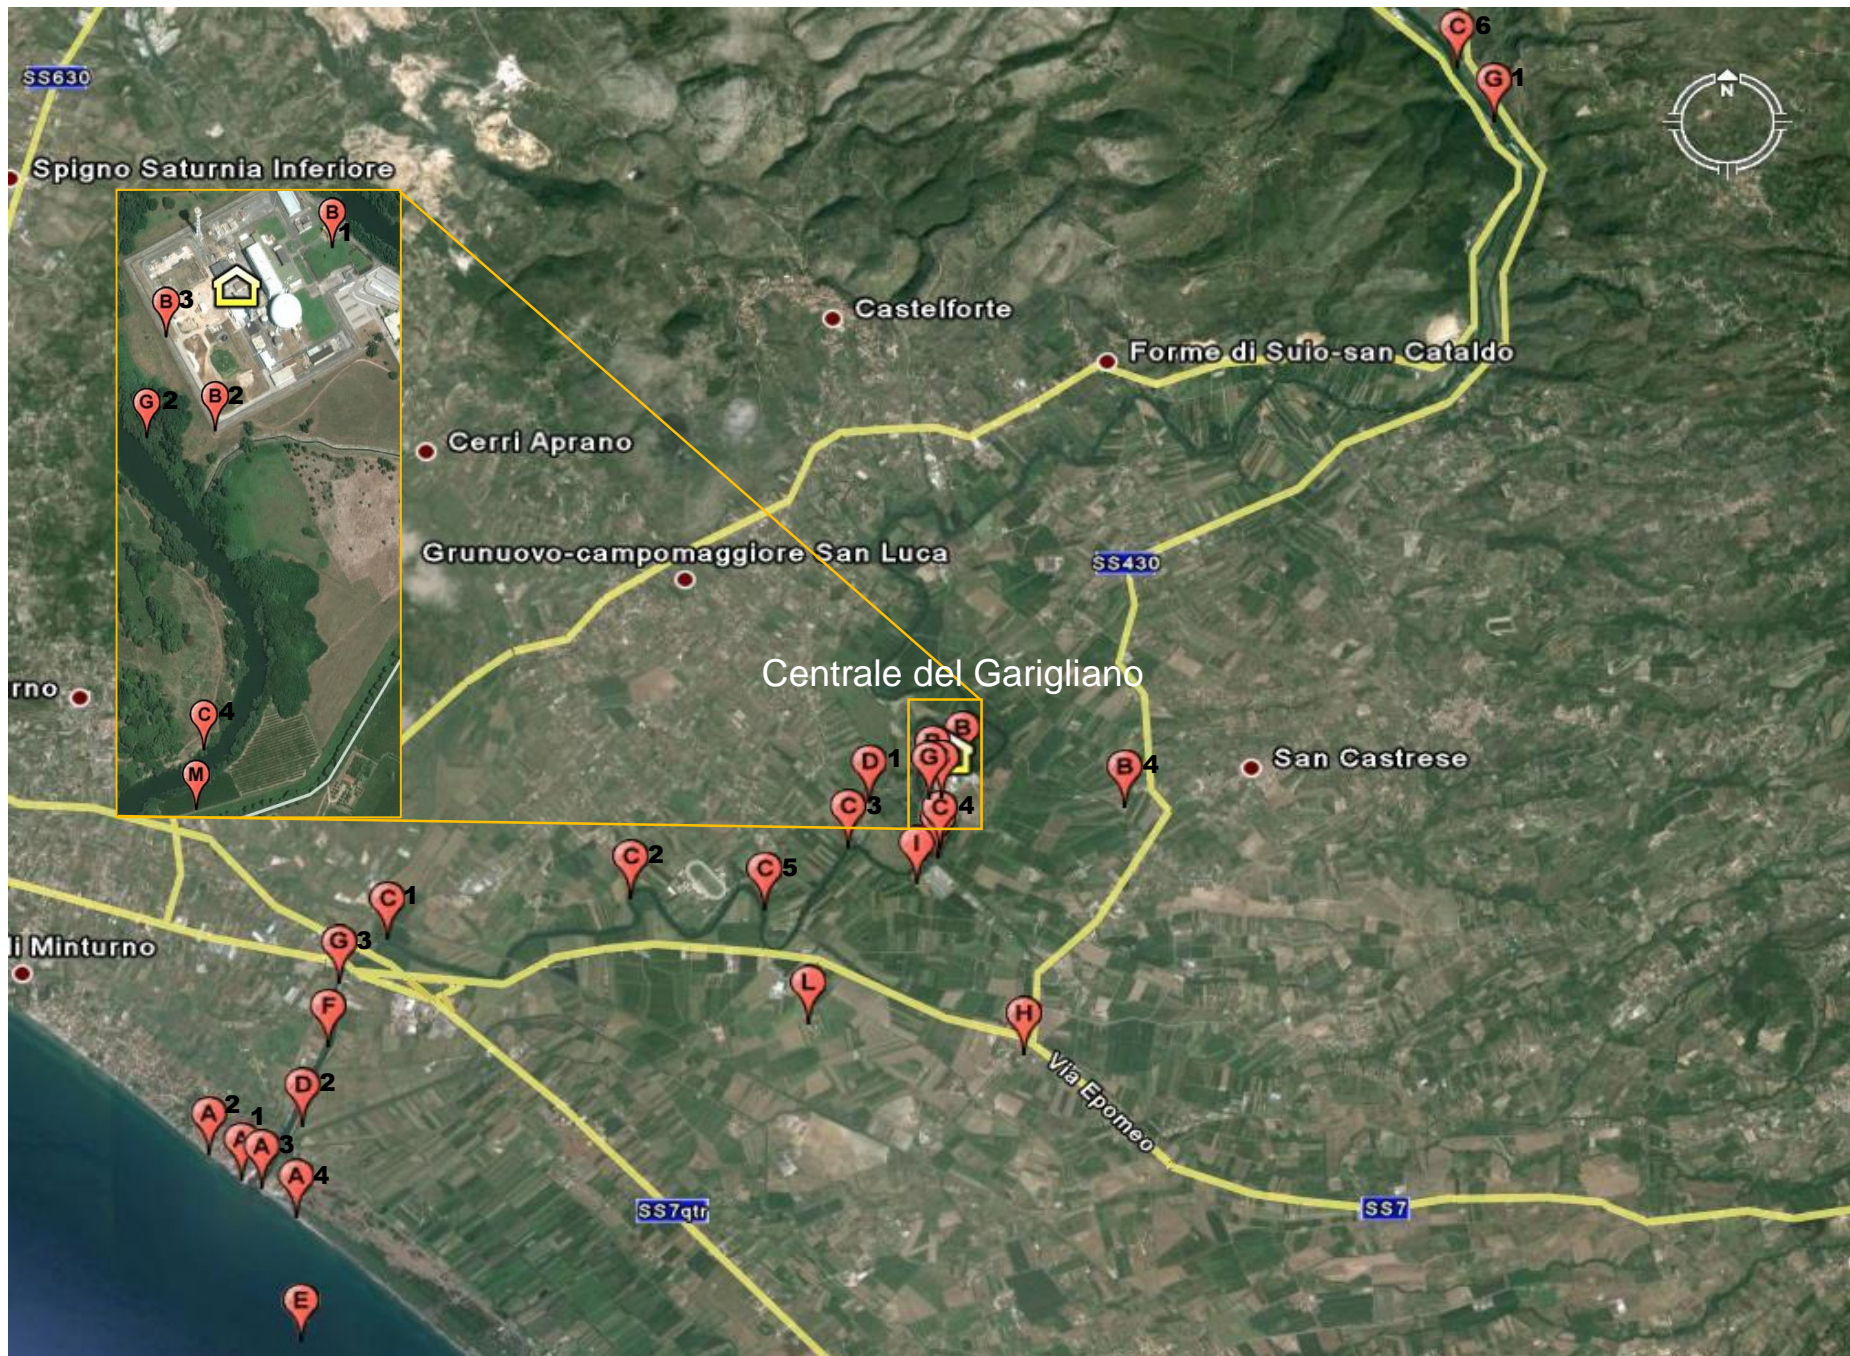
SS630

Spigno Saturnia Inferiore

B 1
B 3
G 2
B 2
C 4
M

C 6
G 1

N

Castelforte

Forme di Suio-san Cataldo

Cerri Aprano

Grunuovo-campomaggiore San Luca

SS430

rno

Centrale del Garigliano

B
G
D 1
C 3
C 4
B 4
I

San Castrese

C 2
C 5
C 1

i Minturno

G 3
F
L
H

Via Epomeo

D 2
A 2
1
A 3
A 4

SS7qtr

SS7

E